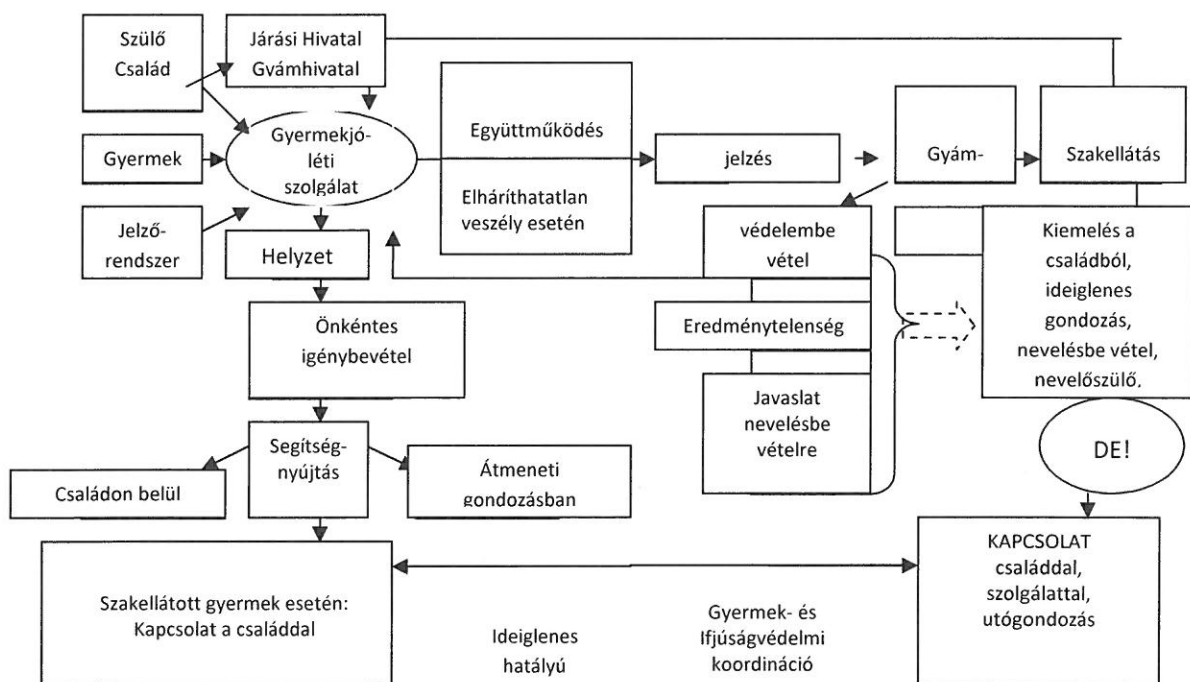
Szülő Család

Járási Hivatal Gyámhivatal

Gyermek

Gyermekjóléti szolgálat

Jelzőrendszer

Helyzet

Együttműködés

Elháríthatatlan veszély esetén

jelzés

Gyám-

Szakellátás

védelembe vétel

Eredménytelenség

Javaslat nevelésbe vételre

Kiemelés a családból, ideiglenes gondozás, nevelésbe vétel, nevelőszülő.

DE!

Önkéntes igénybevétel

Segítségnyújtás

Családon belül

Átmeneti gondozásban

Szakellátott gyermek esetén: Kapcsolat a családdal

Ideiglenes hatályú

Gyermek- és Ifjúságvédelmi koordináció

KAPCSOLAT családdal, szolgálattal, utógondozás